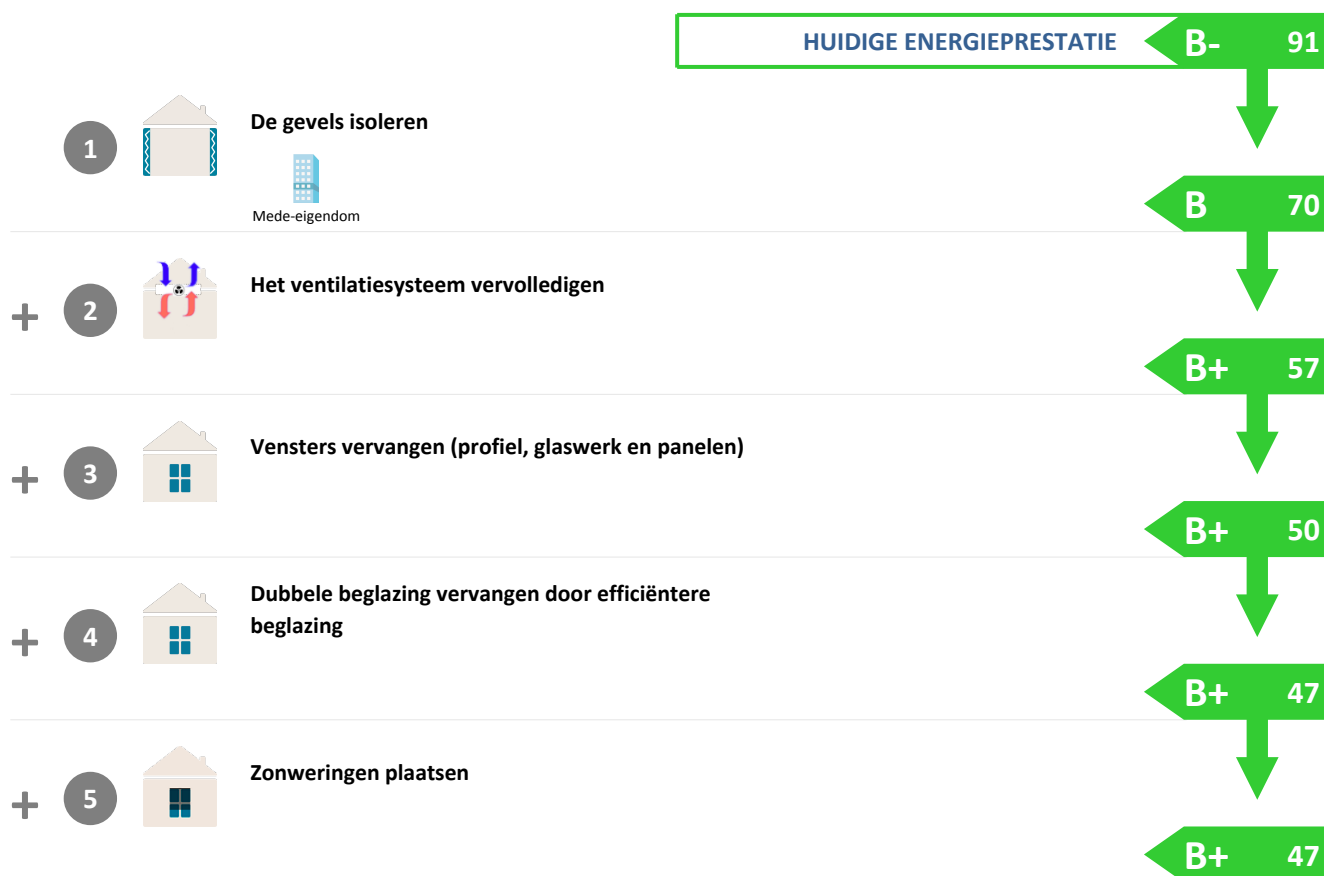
HUIDIGE ENERGIEPRESTATIE B- 91

1 De gevels isoleren

Mede-eigendom

B 70

+ 2 Het ventilatiesysteem vervolledigen

B+ 57

+ 3 Vensters vervangen (profiel, glaswerk en panelen)

B+ 50

+ 4 Dubbele beglazing vervangen door efficiëntere beglazing

B+ 47

+ 5 Zonweringen plaatsen

B+ 47